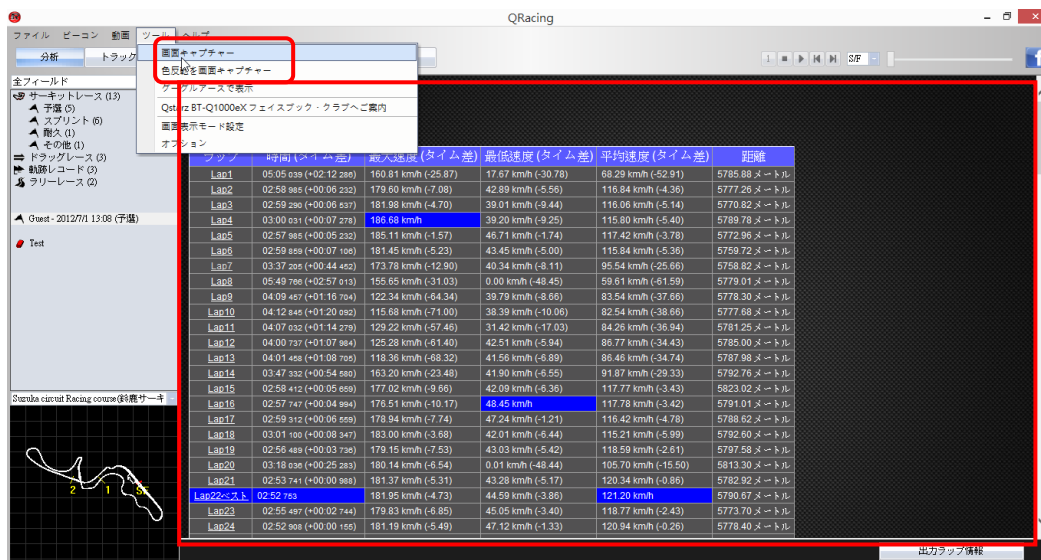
QRacing

ファイル ビーコン 動画 ツール ヘルプ

分析 トラック

画面キャプチャー
色反転を画面キャプチャー
グーグルアースで表示
Qstarz BT-Q1000eX フェイスブック・クラブへご案内
画面表示モード設定
オプション

S/F

全フィールド
サーキットレース (13)
予選 (5)
スプリント (6)
耐久 (1)
その他 (1)
ドラッグレース (3)
軌跡レコード (3)
ラリーレース (2)

Guest - 2012/7/1 13:08 (予選)

Test

Suzuka circuit Racing course(鈴鹿サーキ

2 1 S/F

| ラップ | 時間 (タイム差) | 最大速度 (タイム差) | 最低速度 (タイム差) | 平均速度 (タイム差) | 距離 |
|---|---|---|---|---|---|
| Lap1 | 05:05 039 (+02:12 286) | 160.81 km/h (-25.87) | 17.67 km/h (-30.78) | 68.29 km/h (-52.91) | 5785.88 メートル |
| Lap2 | 02:58 985 (+00:06 232) | 179.60 km/h (-7.08) | 42.89 km/h (-5.56) | 116.84 km/h (-4.36) | 5777.26 メートル |
| Lap3 | 02:59 290 (+00:06 537) | 181.98 km/h (-4.70) | 39.01 km/h (-9.44) | 116.06 km/h (-5.14) | 5770.82 メートル |
| Lap4 | 03:00 031 (+00:07 278) | 186.68 km/h | 39.20 km/h (-9.25) | 115.80 km/h (-5.40) | 5789.78 メートル |
| Lap5 | 02:57 985 (+00:05 232) | 185.11 km/h (-1.57) | 46.71 km/h (-1.74) | 117.42 km/h (-3.78) | 5772.96 メートル |
| Lap6 | 02:59 859 (+00:07 106) | 181.45 km/h (-5.23) | 43.45 km/h (-5.00) | 115.84 km/h (-5.36) | 5759.72 メートル |
| Lap7 | 03:37 205 (+00:44 452) | 173.78 km/h (-12.90) | 40.34 km/h (-8.11) | 95.54 km/h (-25.66) | 5758.82 メートル |
| Lap8 | 05:49 766 (+02:57 013) | 155.65 km/h (-31.03) | 0.00 km/h (-48.45) | 59.61 km/h (-61.59) | 5779.01 メートル |
| Lap9 | 04:09 457 (+01:16 704) | 122.34 km/h (-64.34) | 39.79 km/h (-8.66) | 83.54 km/h (-37.66) | 5778.30 メートル |
| Lap10 | 04:12 845 (+01:20 092) | 115.68 km/h (-71.00) | 38.39 km/h (-10.06) | 82.54 km/h (-38.66) | 5777.68 メートル |
| Lap11 | 04:07 032 (+01:14 279) | 129.22 km/h (-57.46) | 31.42 km/h (-17.03) | 84.26 km/h (-36.94) | 5781.25 メートル |
| Lap12 | 04:00 737 (+01:07 984) | 125.28 km/h (-61.40) | 42.51 km/h (-5.94) | 86.77 km/h (-34.43) | 5785.00 メートル |
| Lap13 | 04:01 458 (+01:08 705) | 118.36 km/h (-68.32) | 41.56 km/h (-6.89) | 86.46 km/h (-34.74) | 5787.98 メートル |
| Lap14 | 03:47 332 (+00:54 580) | 163.20 km/h (-23.48) | 41.90 km/h (-6.55) | 91.87 km/h (-29.33) | 5792.76 メートル |
| Lap15 | 02:58 412 (+00:05 659) | 177.02 km/h (-9.66) | 42.09 km/h (-6.36) | 117.77 km/h (-3.43) | 5823.02 メートル |
| Lap16 | 02:57 747 (+00:04 994) | 176.51 km/h (-10.17) | 48.45 km/h | 117.78 km/h (-3.42) | 5791.01 メートル |
| Lap17 | 02:59 312 (+00:06 559) | 178.94 km/h (-7.74) | 47.24 km/h (-1.21) | 116.42 km/h (-4.78) | 5788.62 メートル |
| Lap18 | 03:01 100 (+00:08 347) | 183.00 km/h (-3.68) | 42.01 km/h (-6.44) | 115.21 km/h (-5.99) | 5792.60 メートル |
| Lap19 | 02:56 489 (+00:03 736) | 179.15 km/h (-7.53) | 43.03 km/h (-5.42) | 118.59 km/h (-2.61) | 5797.58 メートル |
| Lap20 | 03:18 036 (+00:25 283) | 180.14 km/h (-6.54) | 0.01 km/h (-48.44) | 105.70 km/h (-15.50) | 5813.30 メートル |
| Lap21 | 02:53 741 (+00:00 988) | 181.37 km/h (-5.31) | 43.28 km/h (-5.17) | 120.34 km/h (-0.86) | 5782.92 メートル |
| Lap22ベスト | 02:52 753 | 181.95 km/h (-4.73) | 44.59 km/h (-3.86) | 121.20 km/h | 5790.67 メートル |
| Lap23 | 02:55 497 (+00:02 744) | 179.83 km/h (-6.85) | 45.05 km/h (-3.40) | 118.77 km/h (-2.43) | 5773.70 メートル |
| Lap24 | 02:52 908 (+00:00 155) | 181.19 km/h (-5.49) | 47.12 km/h (-1.33) | 120.94 km/h (-0.26) | 5778.40 メートル |

出力ラップ情報